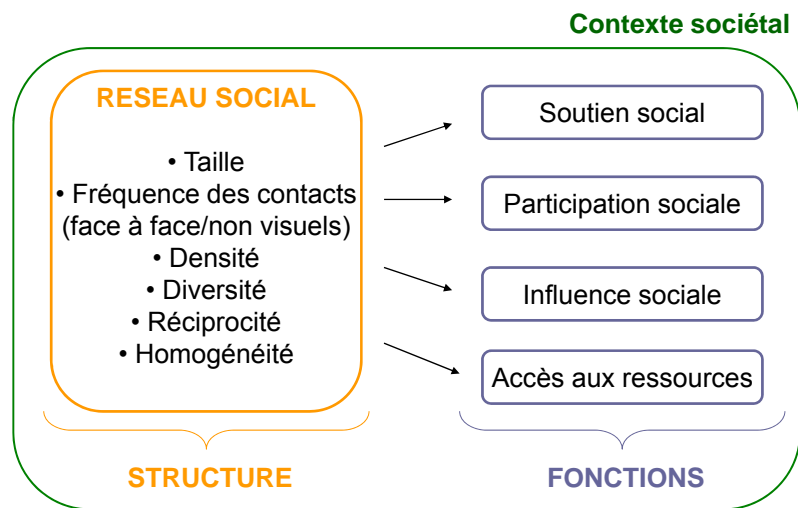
Contexte sociétal

RESEAU SOCIAL

• Taille
• Fréquence des contacts (face à face/non visuels)
• Densité
• Diversité
• Réciprocité
• Homogénéité

Soutien social

Participation sociale

Influence sociale

Accès aux ressources

STRUCTURE

FONCTIONS